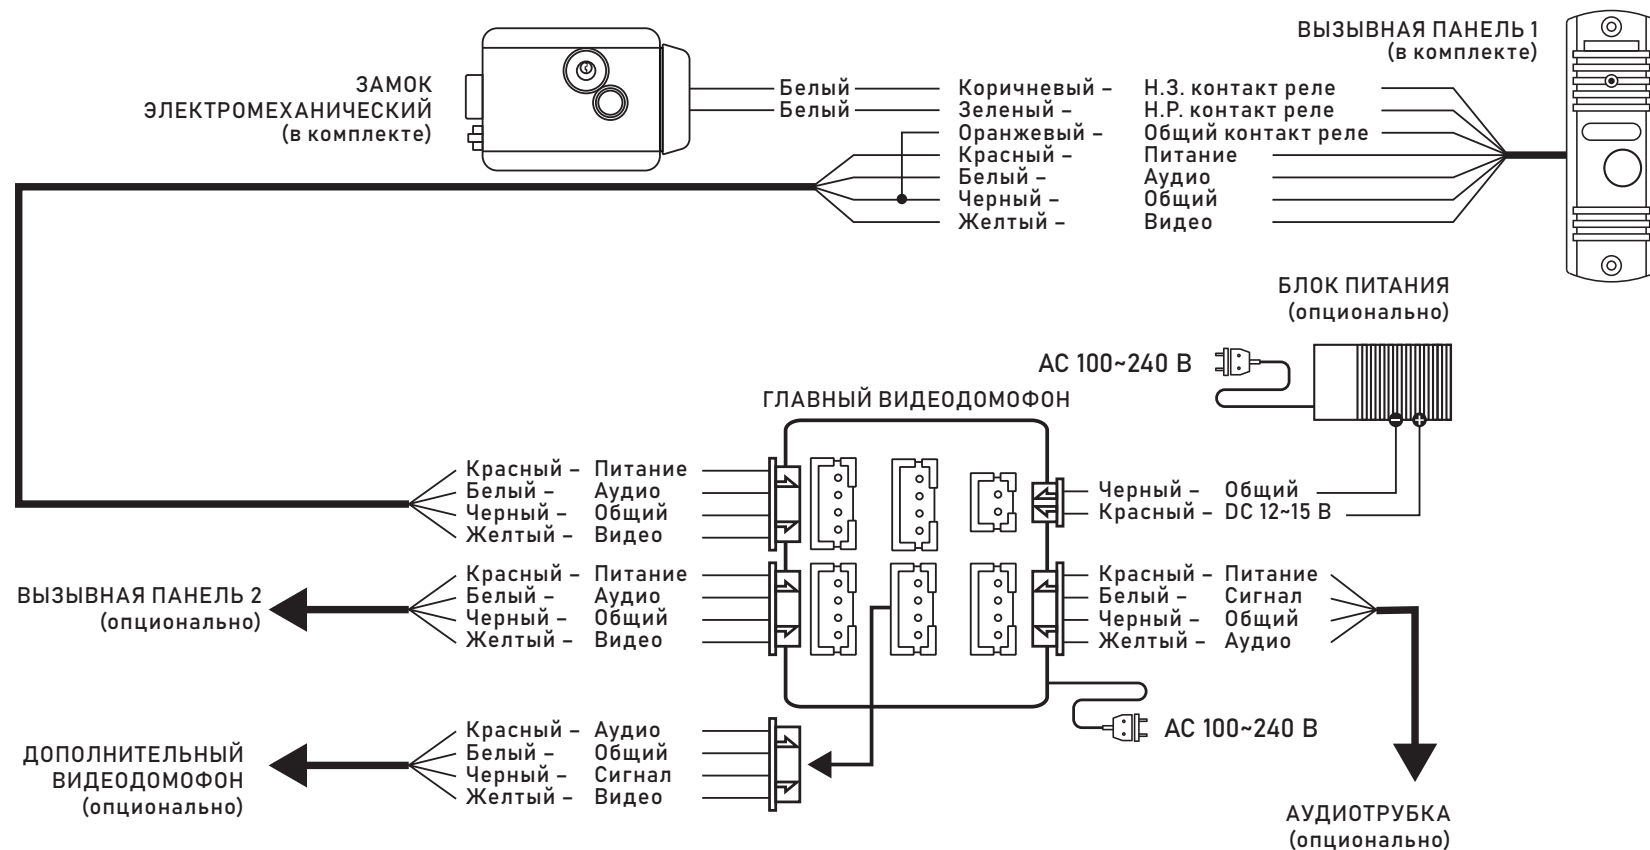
ЗАМОК ЭЛЕКТРОМЕХАНИЧЕСКИЙ (в комплекте)

Белый
Белый

Коричневый – Н.З. контакт реле
Зеленый – Н.Р. контакт реле
Оранжевый – Общий контакт реле
Красный – Питание
Белый – Аудио
Черный – Общий
Желтый – Видео

ВЫЗЫВНАЯ ПАНЕЛЬ 1 (в комплекте)

БЛОК ПИТАНИЯ (опционально)

AC 100~240 В

ГЛАВНЫЙ ВИДЕОДОМОФОН

Красный – Питание
Белый – Аудио
Черный – Общий
Желтый – Видео

Черный – Общий
Красный – DC 12~15 В

ВЫЗЫВНАЯ ПАНЕЛЬ 2 (опционально)

Красный – Питание
Белый – Аудио
Черный – Общий
Желтый – Видео

Красный – Питание
Белый – Сигнал
Черный – Общий
Желтый – Аудио

AC 100~240 В

ДОПОЛНИТЕЛЬНЫЙ ВИДЕОДОМОФОН (опционально)

Красный – Аудио
Белый – Общий
Черный – Сигнал
Желтый – Видео

АУДИОТРУБКА (опционально)